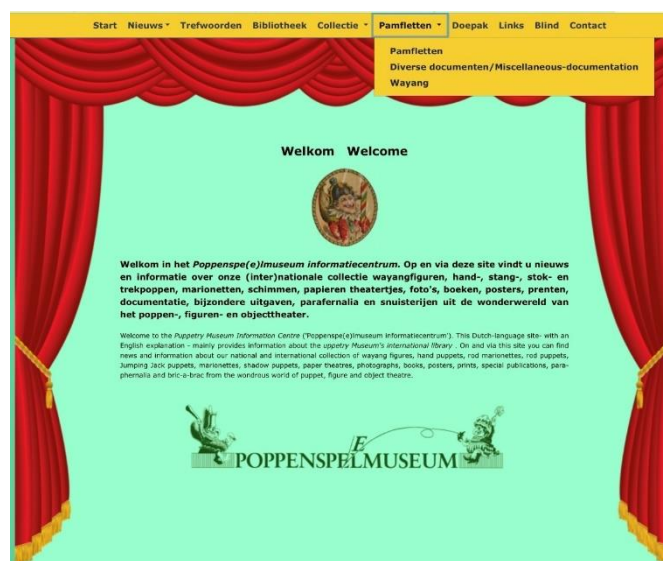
Start Nieuws Trefwoorden Bibliotheek Collectie Pamfletten Doepak Links Blind Contact

Pamfletten
Diverse documenten/Miscellaneous-documentation
Wayang

Welkom Welcome

Welkom in het *Poppenspe(e)lmuseum informatiecentrum*. Op en via deze site vindt u nieuws en informatie over onze (inter)nationale collectie wayangfiguren, hand-, stang-, stok- en trekpoppen, marionetten, schimmen, papieren theatertjes, foto's, boeken, posters, prenten, documentatie, bijzondere uitgaven, parafernalia en snuisterijen uit de wonderwereld van het poppen-, figuren- en objecttheater.

Welcome to the *Puppetry Museum Information Centre* ('Poppenspe(e)lmuseum informatiecentrum'). This Dutch-language site- with an English explanation - mainly provides information about the *uppetry Museum's international library* . On and via this site you can find news and information about our national and international collection of wayang figures, hand puppets, rod marionettes, rod puppets, Jumping Jack puppets, marionettes, shadow puppets, paper theatres, photographs, books, posters, prints, special publications, paraphernalia and bric-a-brac from the wondrous world of puppet, figure and object theatre.

POPPENSPELMUSEUM
E